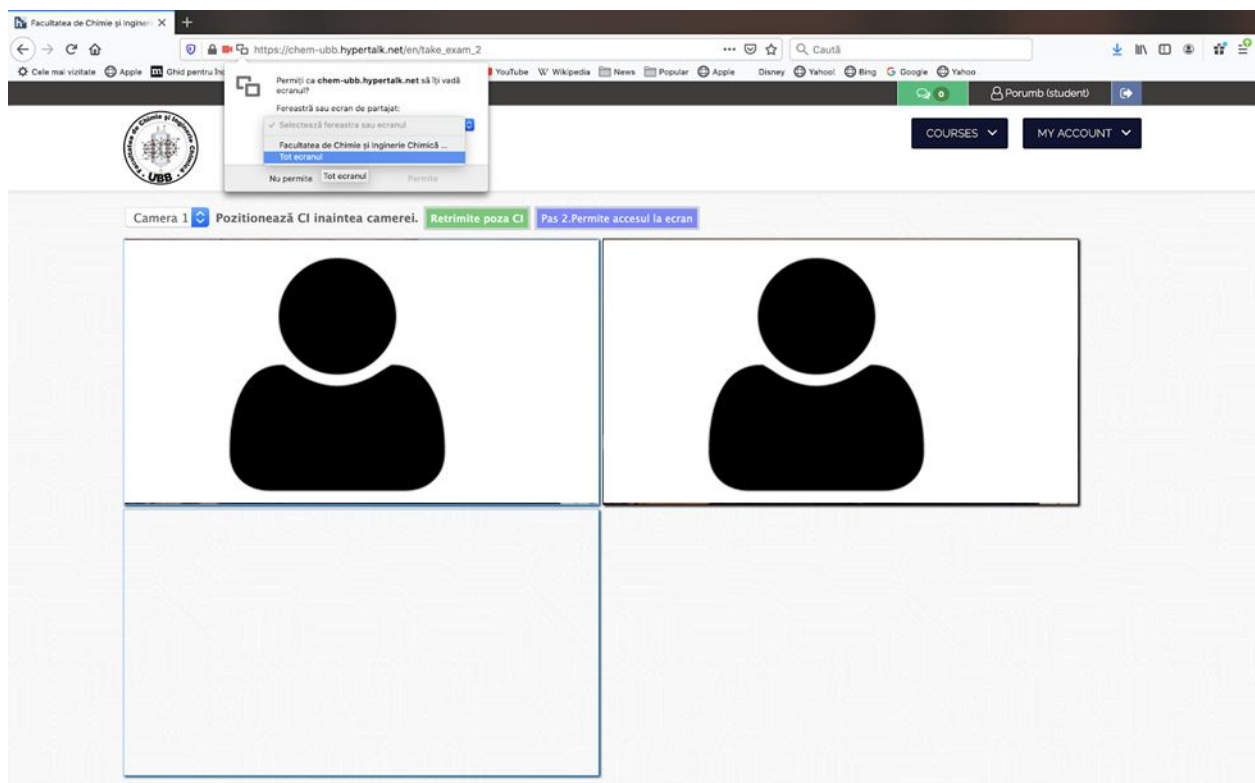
Facultatea de Chimie și Ingineri ×
https://chem-ubb.hypertalk.net/en/take_exam_2
Caută
Cele mai vizitate Apple Ghid pentru în YouTube Wikipedia News Popular Apple Disney Yahoo! Bing Google Yahoo
Permiți ca chem-ubb.hypertalk.net să îți vadă ecranul?
Fereastră sau ecran de partajat:
✓ Selectează fereastra sau ecranul
Facultatea de Chimie și Inginerie Chimică ...
Tot ecranul
Nu permite
Tot ecranul
Permite
0
Porumb (student)
COURSES
MY ACCOUNT
Facultatea de Chimie și Inginerie Chimică
UBB
Camera 1 Pozitionează CI inaintea camerei. Retrimite poza CI Pas 2.Permite accesul la ecran